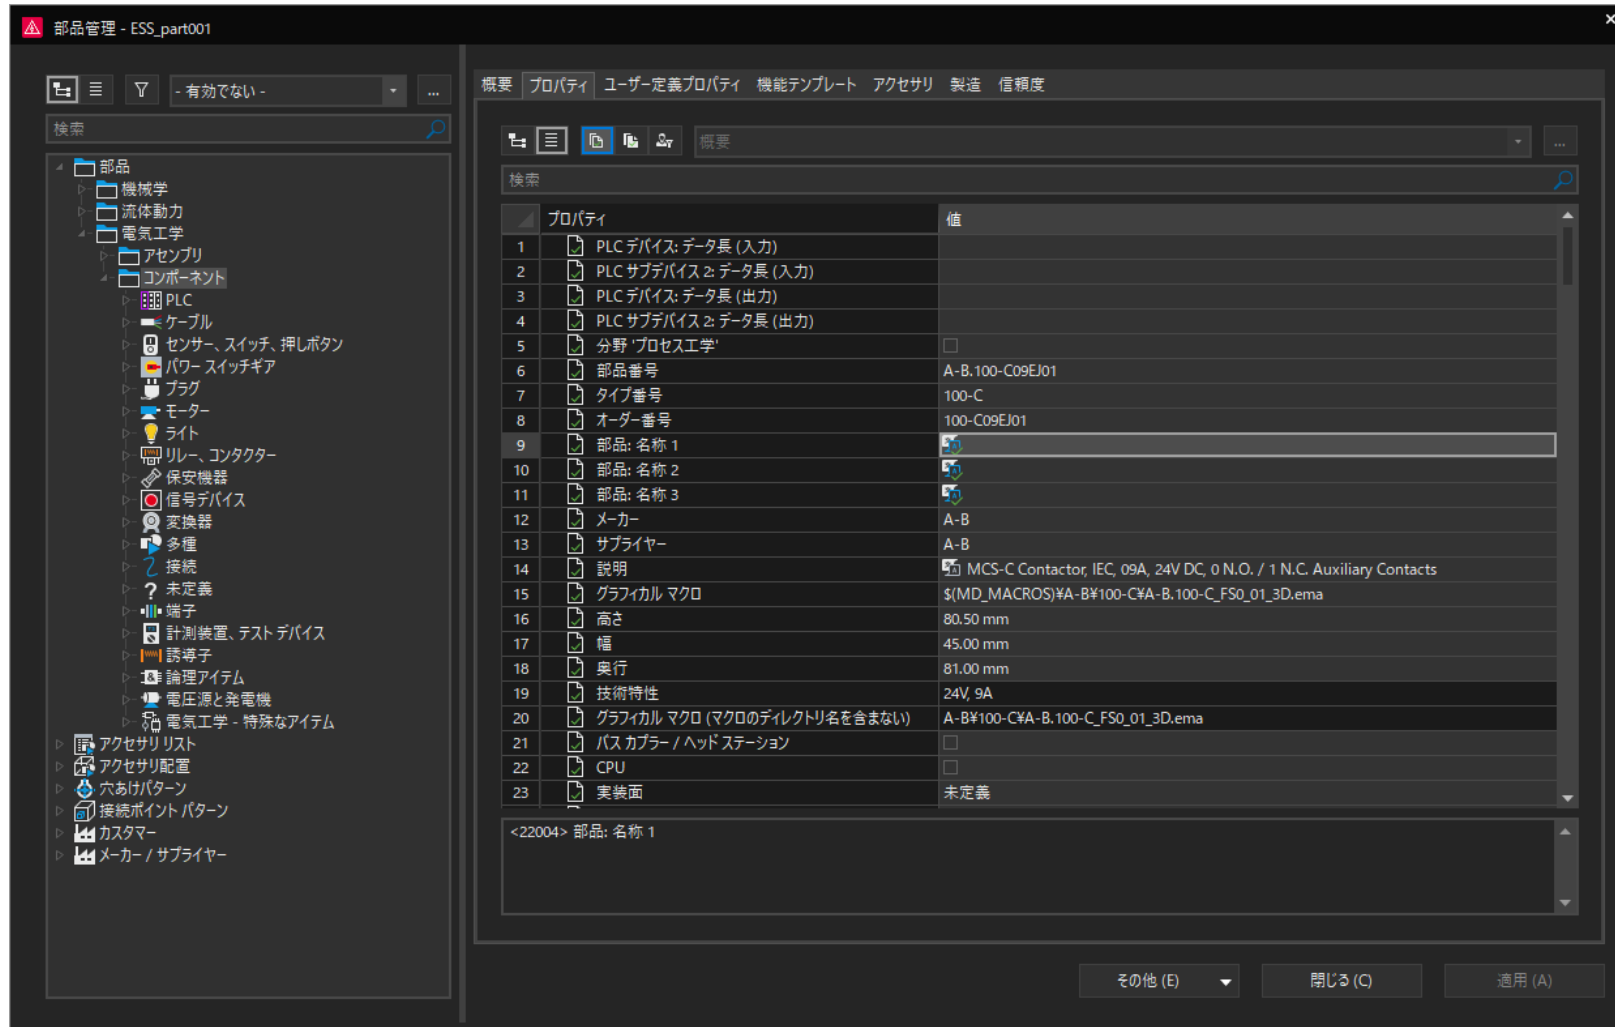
部品管理 - ESS_part001

- 有効でない -
...
検索

部品
機械学
流体動力
電気工学
アセンブリ
コンポーネント
PLC
ケーブル
センサー、スイッチ、押しボタン
パワー スイッチギア
プラグ
モーター
ライト
リレー、コンタクター
保安機器
信号デバイス
変換器
多種
接続
未定義
端子
計測装置、テスト デバイス
誘導子
論理アイテム
電圧源と発電機
電気工学 - 特殊なアイテム
アクセサリ リスト
アクセサリ配置
穴あけパターン
接続ポイント パターン
カスタマー
メーカー / サプライヤー

概要 プロパティ ユーザー定義プロパティ 機能テンプレート アクセサリ 製造 信頼度

概要
...
検索

| | プロパティ | 値 |
|---|---|---|
| 1 | PLC デバイス: データ長 (入力) | |
| 2 | PLC サブデバイス 2: データ長 (入力) | |
| 3 | PLC デバイス: データ長 (出力) | |
| 4 | PLC サブデバイス 2: データ長 (出力) | |
| 5 | 分野 'プロセス工学' | |
| 6 | 部品番号 | A-B.100-C09EJ01 |
| 7 | タイプ番号 | 100-C |
| 8 | オーダー番号 | 100-C09EJ01 |
| 9 | 部品: 名称 1 | |
| 10 | 部品: 名称 2 | |
| 11 | 部品: 名称 3 | |
| 12 | メーカー | A-B |
| 13 | サプライヤー | A-B |
| 14 | 説明 | MCS-C Contactor, IEC, 09A, 24V DC, 0 N.O. / 1 N.C. Auxiliary Contacts |
| 15 | グラフィカル マクロ | $(MD_MACROS)¥A-B¥100-C¥A-B.100-C_FS0_01_3D.ema |
| 16 | 高さ | 80.50 mm |
| 17 | 幅 | 45.00 mm |
| 18 | 奥行 | 81.00 mm |
| 19 | 技術特性 | 24V, 9A |
| 20 | グラフィカル マクロ (マクロのディレクトリ名を含まない) | A-B¥100-C¥A-B.100-C_FS0_01_3D.ema |
| 21 | バス カプラー / ヘッド ステーション | |
| 22 | CPU | |
| 23 | 実装面 | 未定義 |

<22004> 部品: 名称 1

その他 (E)
閉じる (C)
適用 (A)